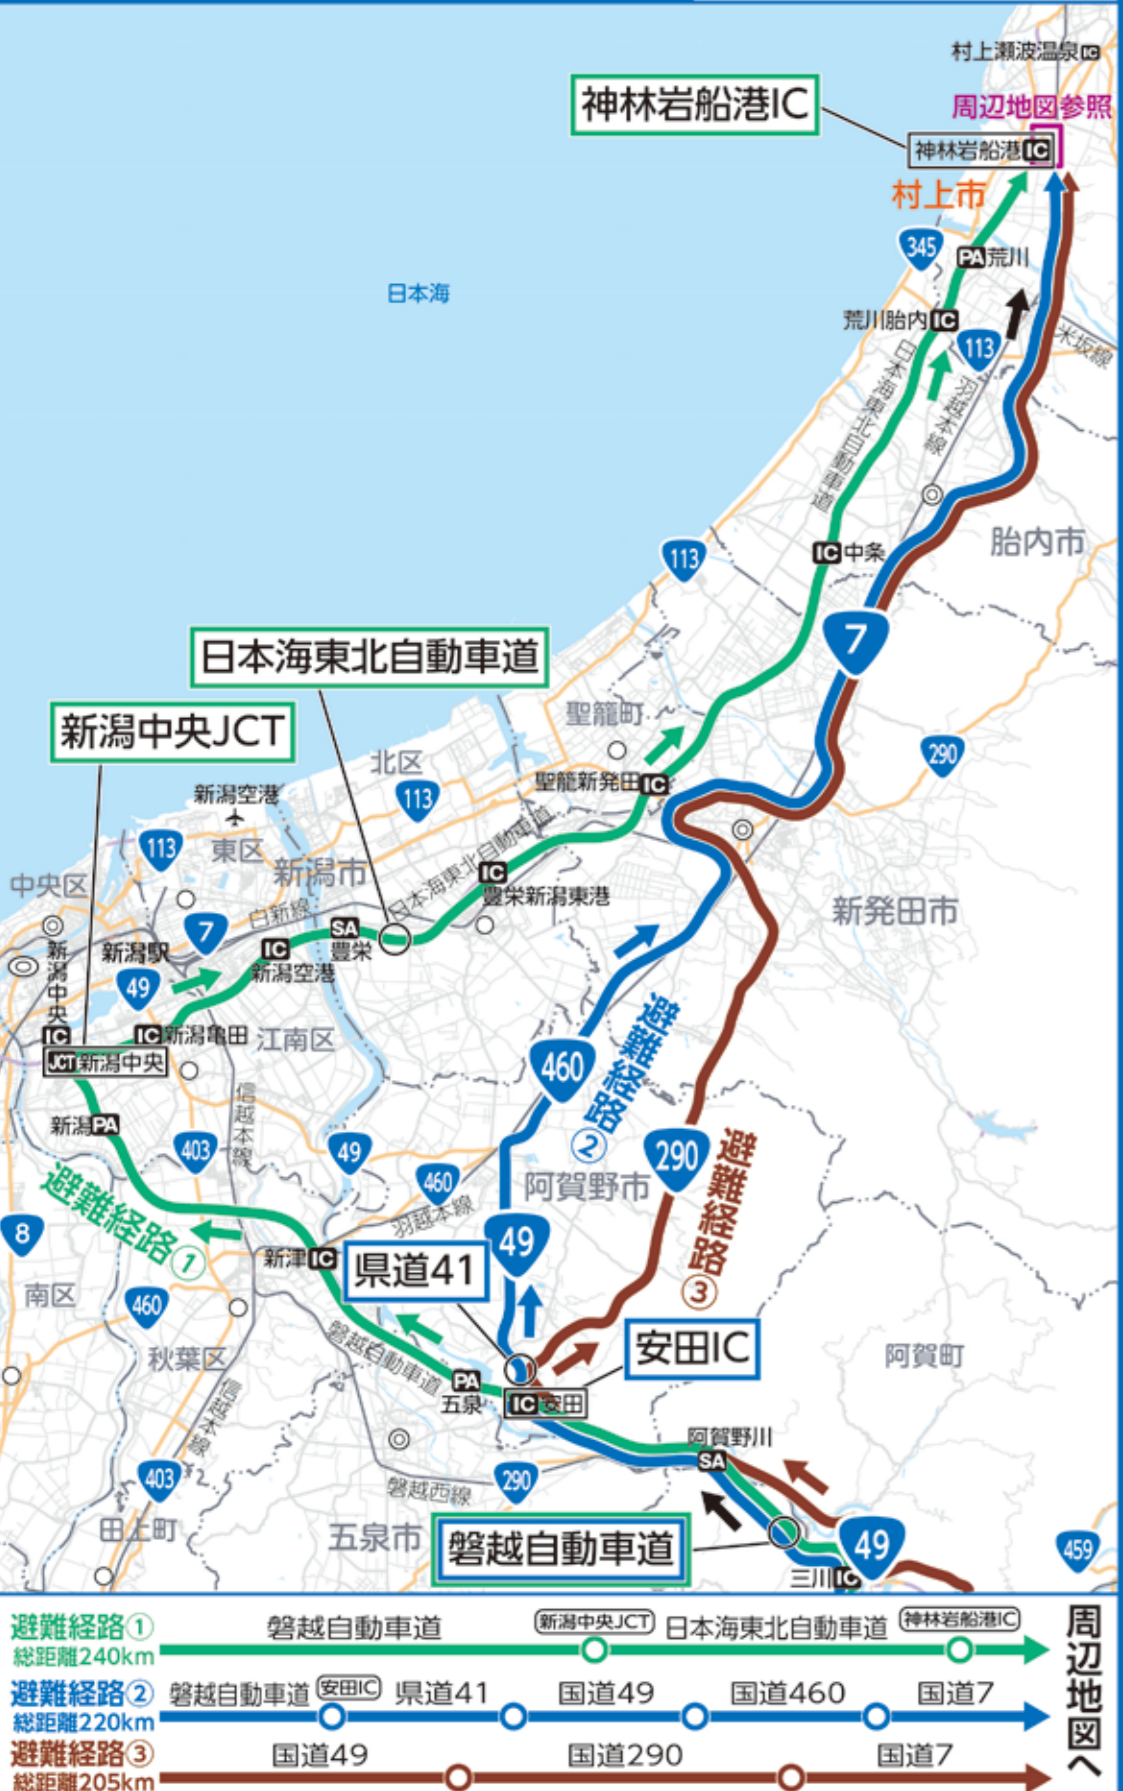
村上瀬波温泉 IC
神林岩船港IC
周辺地図参照
神林岩船港 IC
村上市
345
PA 荒川
日本海
荒川胎内 IC
113
米坂線
日本海東北自動車道
羽越本線
胎内市
113
IC 中条
7
日本海東北自動車道
新潟中央JCT
聖籠町
290
北区
新潟空港
113
聖籠新発田 IC
113
東区
新潟市
日本海東北自動車道
中央区
白新線
IC 豊栄新潟東港
新発田市
SA 豊栄
新潟中央
新潟駅
7
IC 新潟空港
49
IC 新潟亀田
江南区
JCT 新潟中央
避難経路②
460
新潟 PA
403
信越本線
49
460
羽越本線
阿賀野市
290
避難経路③
8
避難経路①
新津 IC
県道41
49
南区
460
秋葉区
安田IC
阿賀町
磐越自動車道
PA 五泉
IC 安田
信越本線
阿賀野川
SA
403
290
磐越西線
田上町
五泉市
磐越自動車道
49
三川 IC
459
避難経路① 総距離240km 磐越自動車道 新潟中央JCT 日本海東北自動車道 神林岩船港IC
避難経路② 総距離220km 磐越自動車道 安田IC 県道41 国道49 国道460 国道7
避難経路③ 総距離205km 国道49 国道290 国道7
周辺地図へ